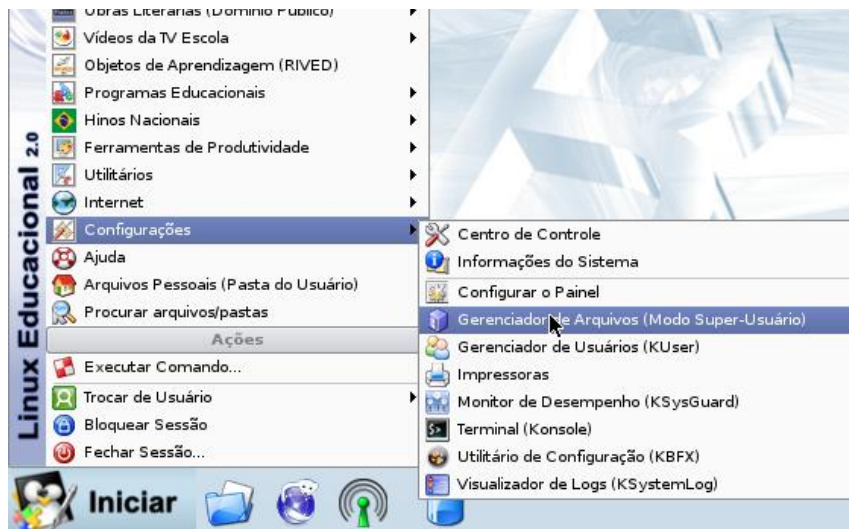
Obras Literárias (Domínio Público)
Vídeos da TV Escola
Objetos de Aprendizagem (RIVED)
Programas Educacionais
Hinos Nacionais
Ferramentas de Produtividade
Utilitários
Internet
Configurações
Ajuda
Arquivos Pessoais (Pasta do Usuário)
Procurar arquivos/pastas
Ações
Executar Comando...
Trocar de Usuário
Bloquear Sessão
Fechar Sessão...

Centro de Controle
Informações do Sistema
Configurar o Painel
Gerenciador de Arquivos (Modo Super-Usuário)
Gerenciador de Usuários (KUser)
Impressoras
Monitor de Desempenho (KSysGuard)
Terminal (Konsole)
Utilitário de Configuração (KBFX)
Visualizador de Logs (KSystemLog)

Linux Educacional 2.0
Iniciar